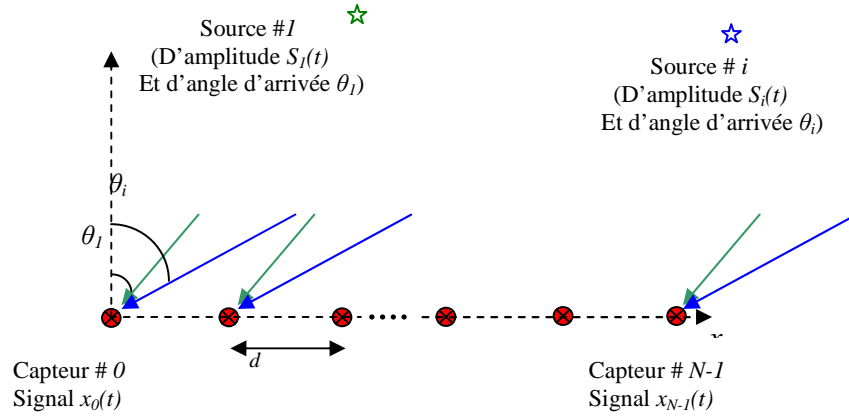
Source #$1$
(D'amplitude $S_1(t)$
Et d'angle d'arrivée $\theta_1$)

Source # $i$
(D'amplitude $S_i(t)$
Et d'angle d'arrivée $\theta_i$)

$\theta_i$

$\theta_1$

$x$

$d$

Capteur # $0$
Signal $x_0(t)$

Capteur # $N-1$
Signal $x_{N-1}(t)$